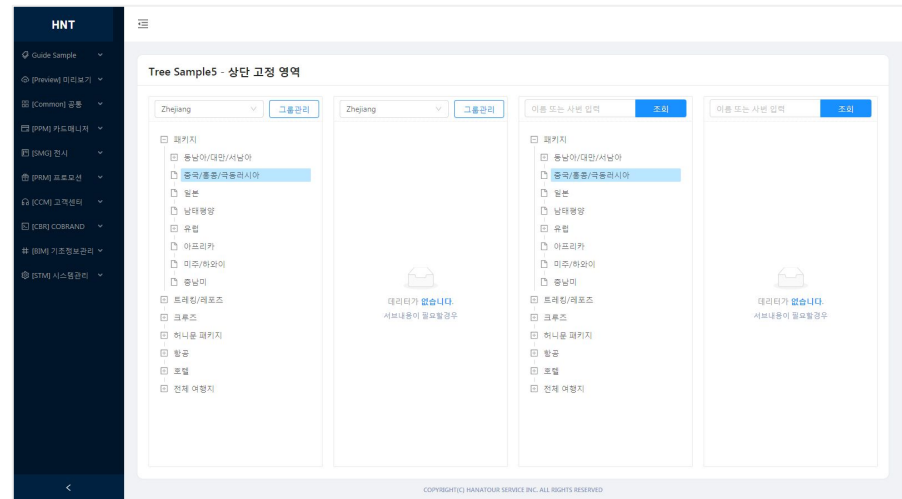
HNT

Guide Sample
[Preview] 미리보기
[Common] 공통
[PPM] 카드매니저
[SMG] 전시
[PRM] 프로모션
[CCM] 고객센터
[CBR] COBRAND
[BIM] 기초정보관리
[STM] 시스템관리

<

Tree Sample5 - 상단 고정 영역

Zhejiang
그룹관리

패키지
동남아/대만/서남아
중국/홍콩/극동러시아
일본
남태평양
유럽
아프리카
미주/하와이
중남미
트레킹/레포츠
크루즈
허니문 패키지
항공
호텔
전체 여행지

Zhejiang
그룹관리

데이터가 없습니다.
서브내용이 필요할경우

이름 또는 사번 입력
조회

패키지
동남아/대만/서남아
중국/홍콩/극동러시아
일본
남태평양
유럽
아프리카
미주/하와이
중남미
트레킹/레포츠
크루즈
허니문 패키지
항공
호텔
전체 여행지

이름 또는 사번 입력
조회

데이터가 없습니다.
서브내용이 필요할경우

COPYRIGHT(C) HANATOUR SERVICE INC. ALL RIGHTS RESERVED